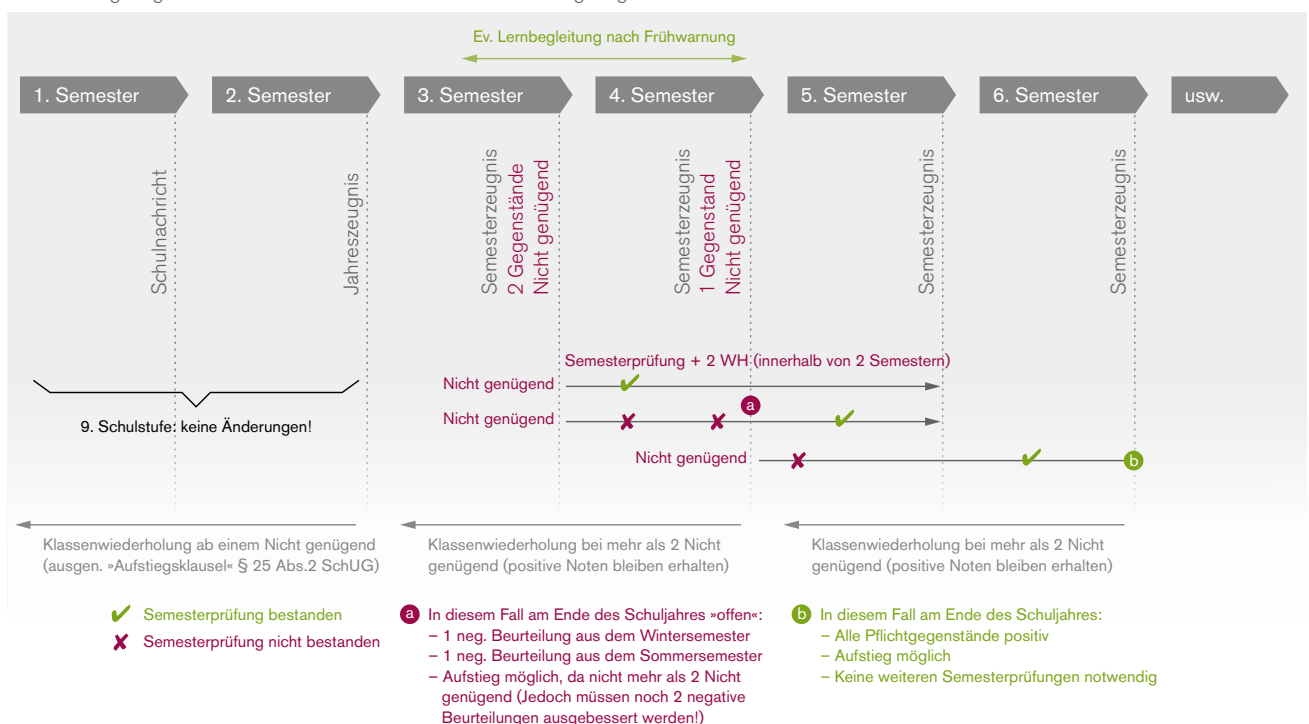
Ev. Lernbegleitung nach Frühwarnung

1. Semester
2. Semester
3. Semester
4. Semester
5. Semester
6. Semester
usw.

Schulnachricht
Jahreszeugnis
Semesterzeugnis 2 Gegenstände Nicht genügend
Semesterzeugnis 1 Gegenstand Nicht genügend
Semesterzeugnis
Semesterzeugnis

Semesterprüfung + 2 WH (innerhalb von 2 Semestern)
Nicht genügend
Nicht genügend
a
Nicht genügend
b

9. Schulstufe: keine Änderungen!

Klassenwiederholung ab einem Nicht genügend (ausgen. »Aufstiegsklausel« § 25 Abs.2 SchUG)

Klassenwiederholung bei mehr als 2 Nicht genügend (positive Noten bleiben erhalten)

Klassenwiederholung bei mehr als 2 Nicht genügend (positive Noten bleiben erhalten)

✔ Semesterprüfung bestanden
✘ Semesterprüfung nicht bestanden

a In diesem Fall am Ende des Schuljahres »offen«:
– 1 neg. Beurteilung aus dem Wintersemester
– 1 neg. Beurteilung aus dem Sommersemester
– Aufstieg möglich, da nicht mehr als 2 Nicht genügend (Jedoch müssen noch 2 negative Beurteilungen ausgebessert werden!)

b In diesem Fall am Ende des Schuljahres:
– Alle Pflichtgegenstände positiv
– Aufstieg möglich
– Keine weiteren Semesterprüfungen notwendig